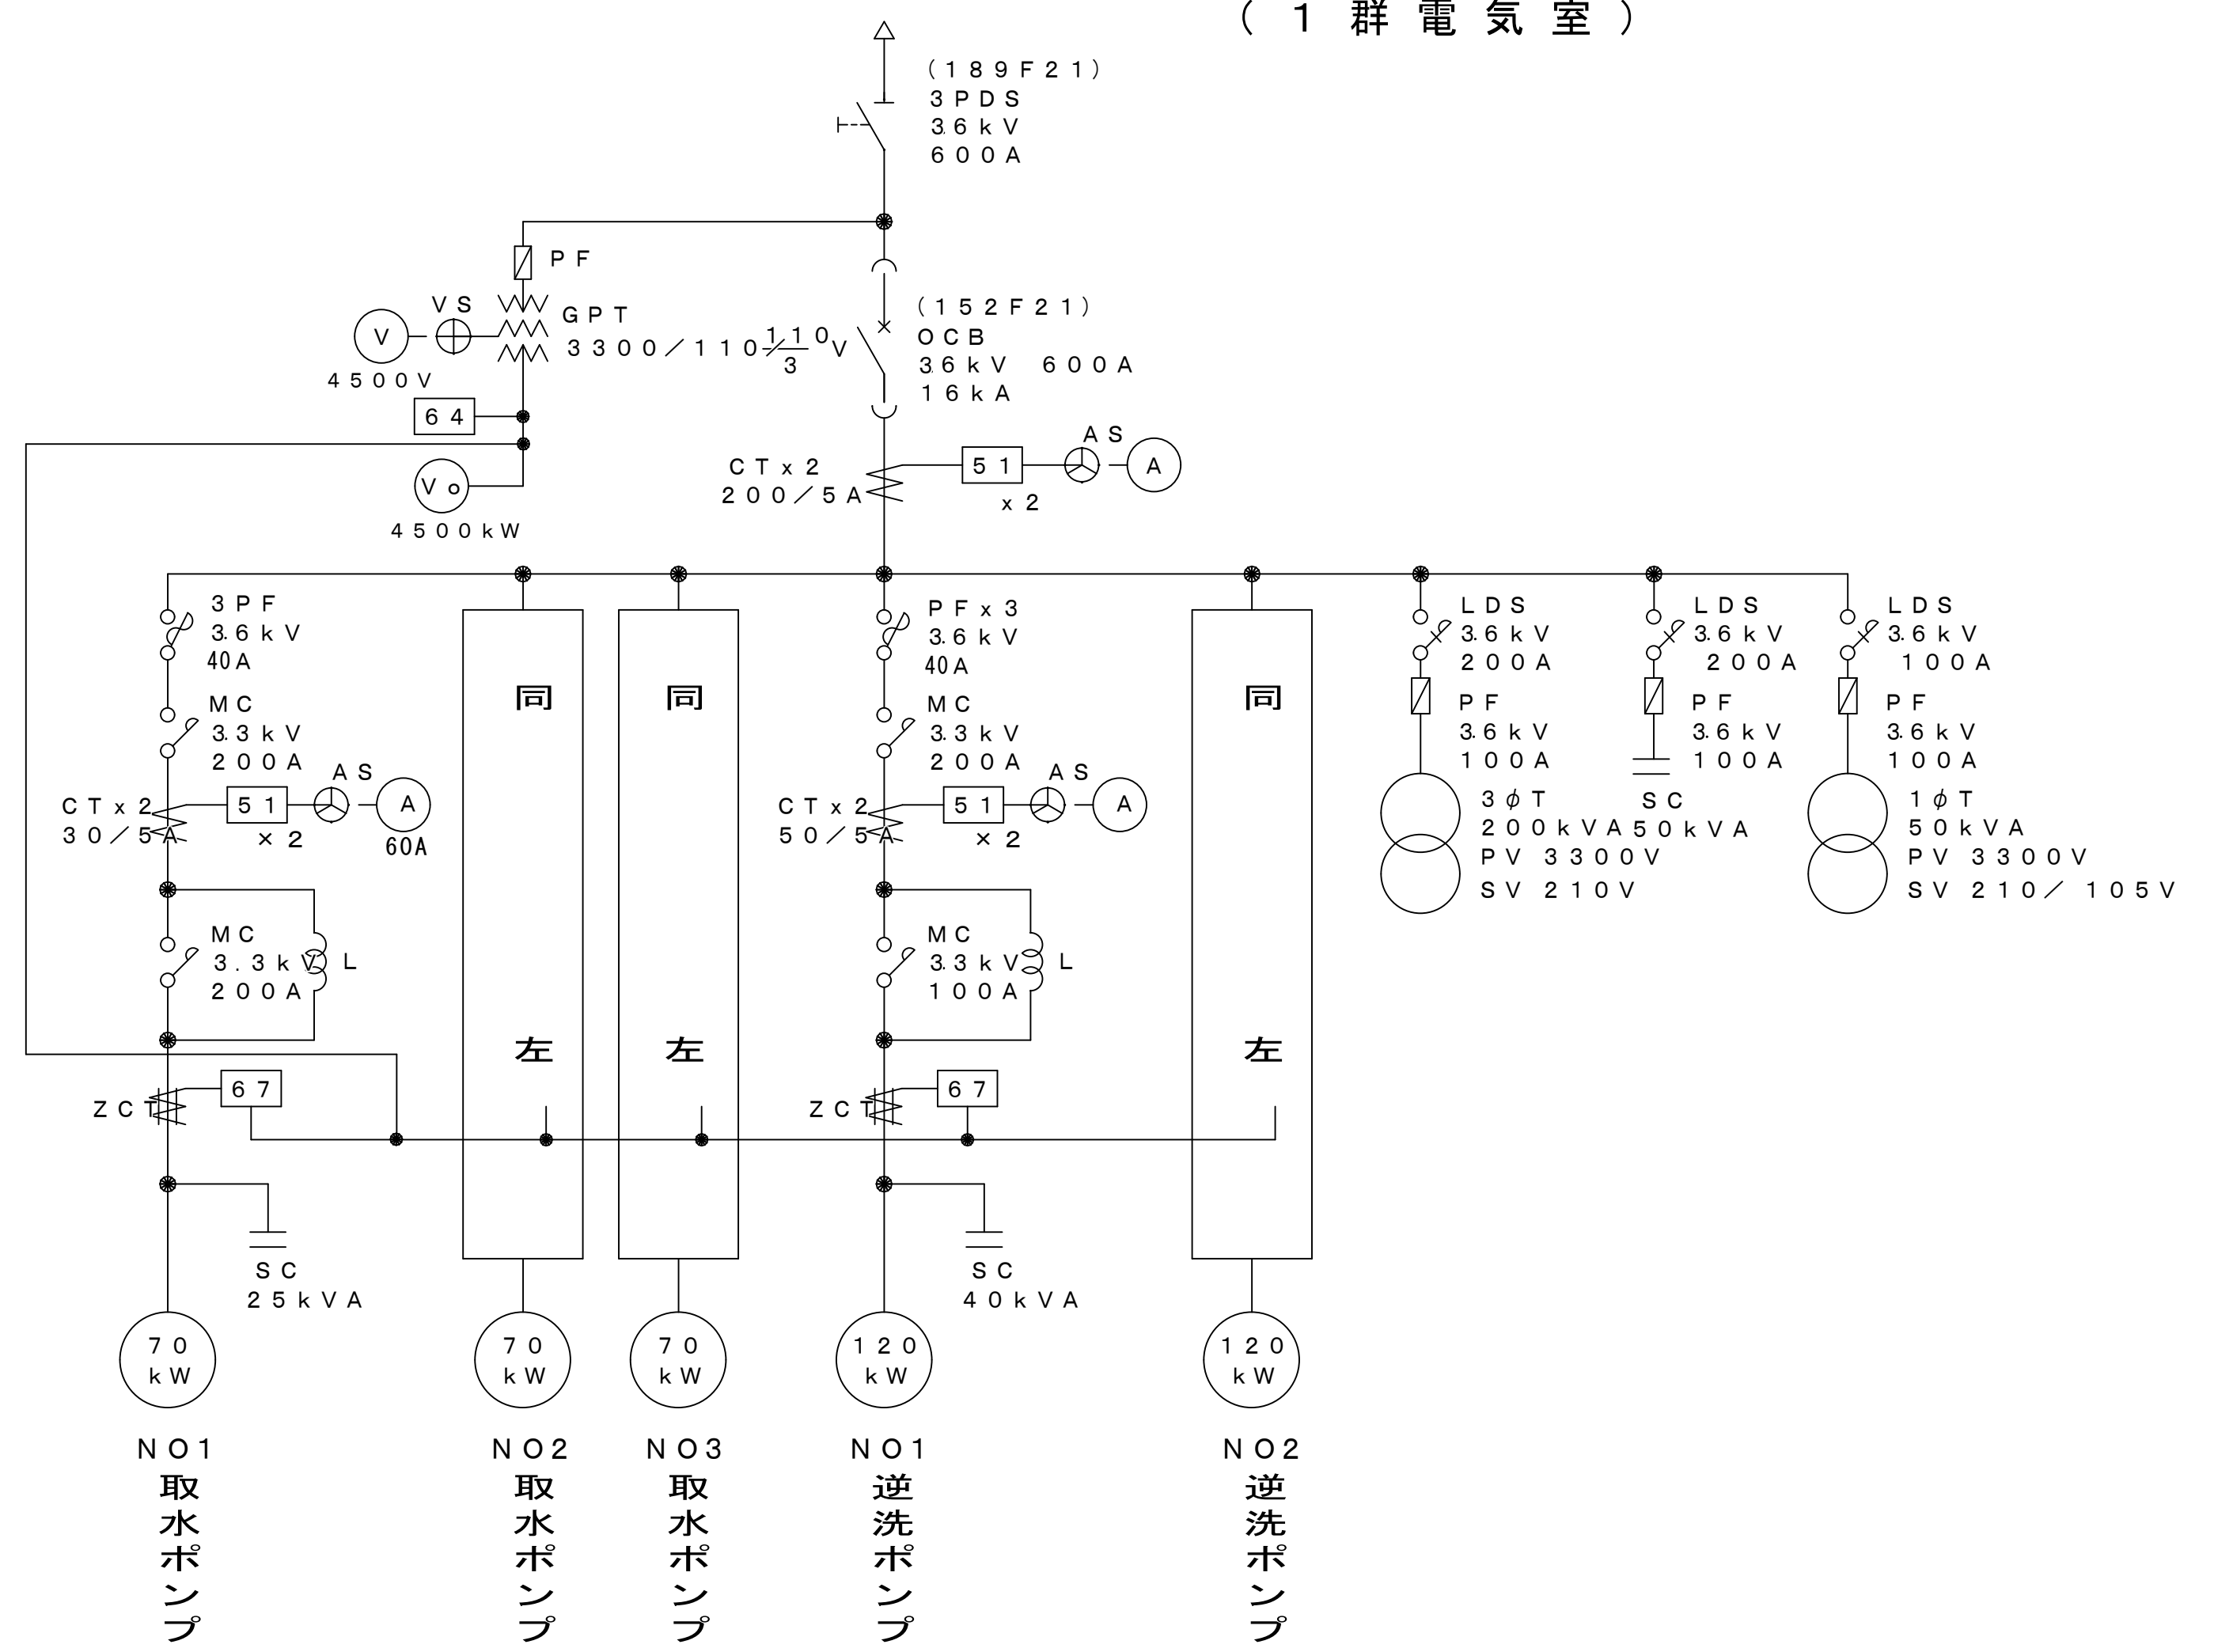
（１群電気室）

（１８９Ｆ２１）
３ＰＤＳ
3.6ｋＶ
６００Ａ

ＰＦ

ＶＳ
Ｖ
ＧＰＴ
３３００／１１０／$\frac{110}{3}$Ｖ
４５００Ｖ

（１５２Ｆ２１）
ＯＣＢ
3.6ｋＶ　６００Ａ
１６ｋＡ

６４

Ｖｏ
４５００ｋＷ

ＣＴｘ２
２００／５Ａ
５１
ｘ２
ＡＳ
Ａ

３ＰＦ
3.6ｋＶ
40A

ＭＣ
3.3ｋＶ
２００Ａ

ＣＴｘ２
３０／５Ａ
５１
ｘ２
ＡＳ
Ａ
60A

ＭＣ
３.３ｋＶ
２００Ａ
Ｌ

ＺＣＴ
６７

ＳＣ
２５ｋＶＡ

７０
ｋＷ

ＮＯ１
取水ポンプ

同
左

７０
ｋＷ

ＮＯ２
取水ポンプ

同
左

７０
ｋＷ

ＮＯ３
取水ポンプ

ＰＦｘ３
3.6ｋＶ
40A

ＭＣ
3.3ｋＶ
２００Ａ

ＣＴｘ２
５０／５Ａ
５１
ｘ２
ＡＳ
Ａ

ＭＣ
3.3ｋＶ
１００Ａ
Ｌ

ＺＣＴ
６７

ＳＣ
４０ｋＶＡ

１２０
ｋＷ

ＮＯ１
逆洗ポンプ

同
左

１２０
ｋＷ

ＮＯ２
逆洗ポンプ

ＬＤＳ
3.6ｋＶ
２００Ａ
ＰＦ
3.6ｋＶ
１００Ａ
３φＴ
２００ｋＶＡ
ＰＶ　３３００Ｖ
ＳＶ　２１０Ｖ

ＬＤＳ
3.6ｋＶ
２００Ａ
ＰＦ
3.6ｋＶ
１００Ａ
ＳＣ
５０ｋＶＡ

ＬＤＳ
3.6ｋＶ
１００Ａ
ＰＦ
3.6ｋＶ
１００Ａ
１φＴ
５０ｋＶＡ
ＰＶ　３３００Ｖ
ＳＶ　２１０／１０５Ｖ